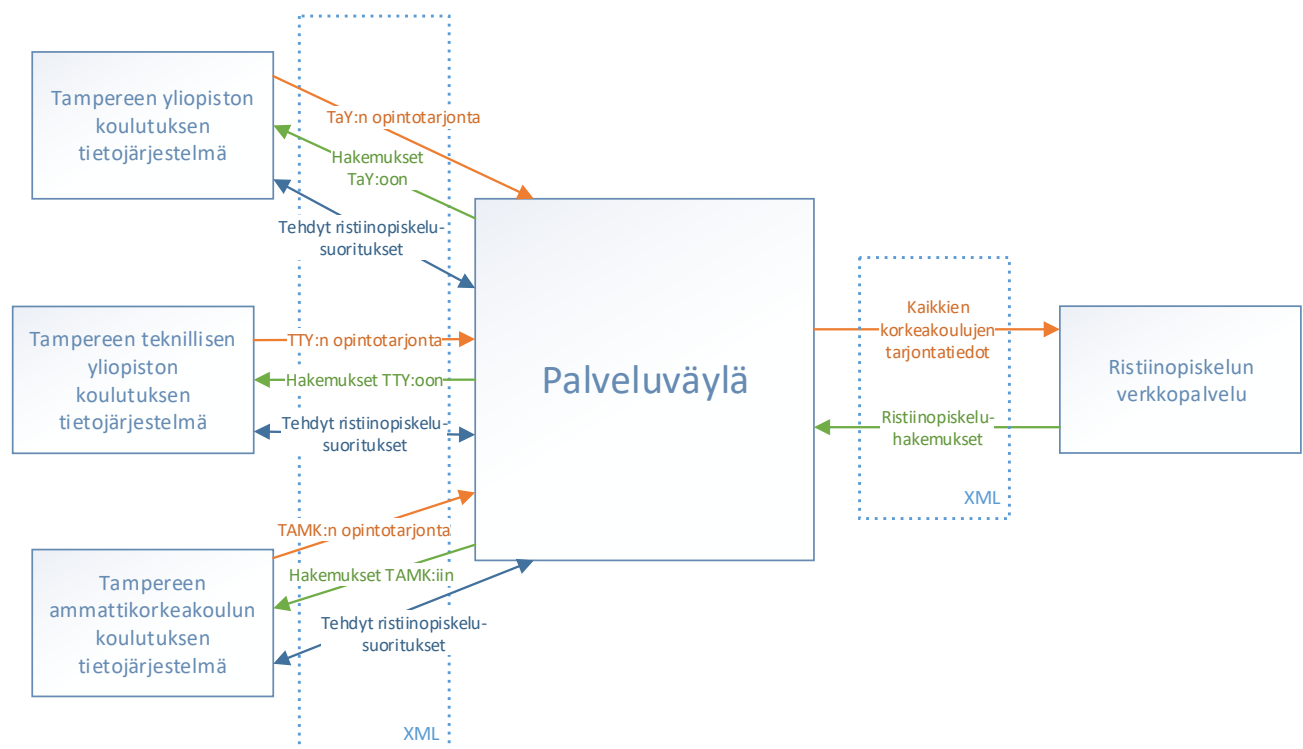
Tampereen yliopiston koulutuksen tietojärjestelmä

TaY:n opintotarjonta

Hakemukset TaY:oon

Tehdyt ristiinopiskelu-suoritukset

Tampereen teknillisen yliopiston koulutuksen tietojärjestelmä

TTY:n opintotarjonta

Hakemukset TTY:oon

Tehdyt ristiinopiskelu-suoritukset

TAMK:n opintotarjonta

Hakemukset TAMK:iin

Tampereen ammattikorkeakoulun koulutuksen tietojärjestelmä

Tehdyt ristiinopiskelu-suoritukset

XML

Palveluväylä

Kaikkien korkeakoulujen tarjontatiedot

Ristiinopiskelu-hakemukset

XML

Ristiinopiskelun verkkopalvelu